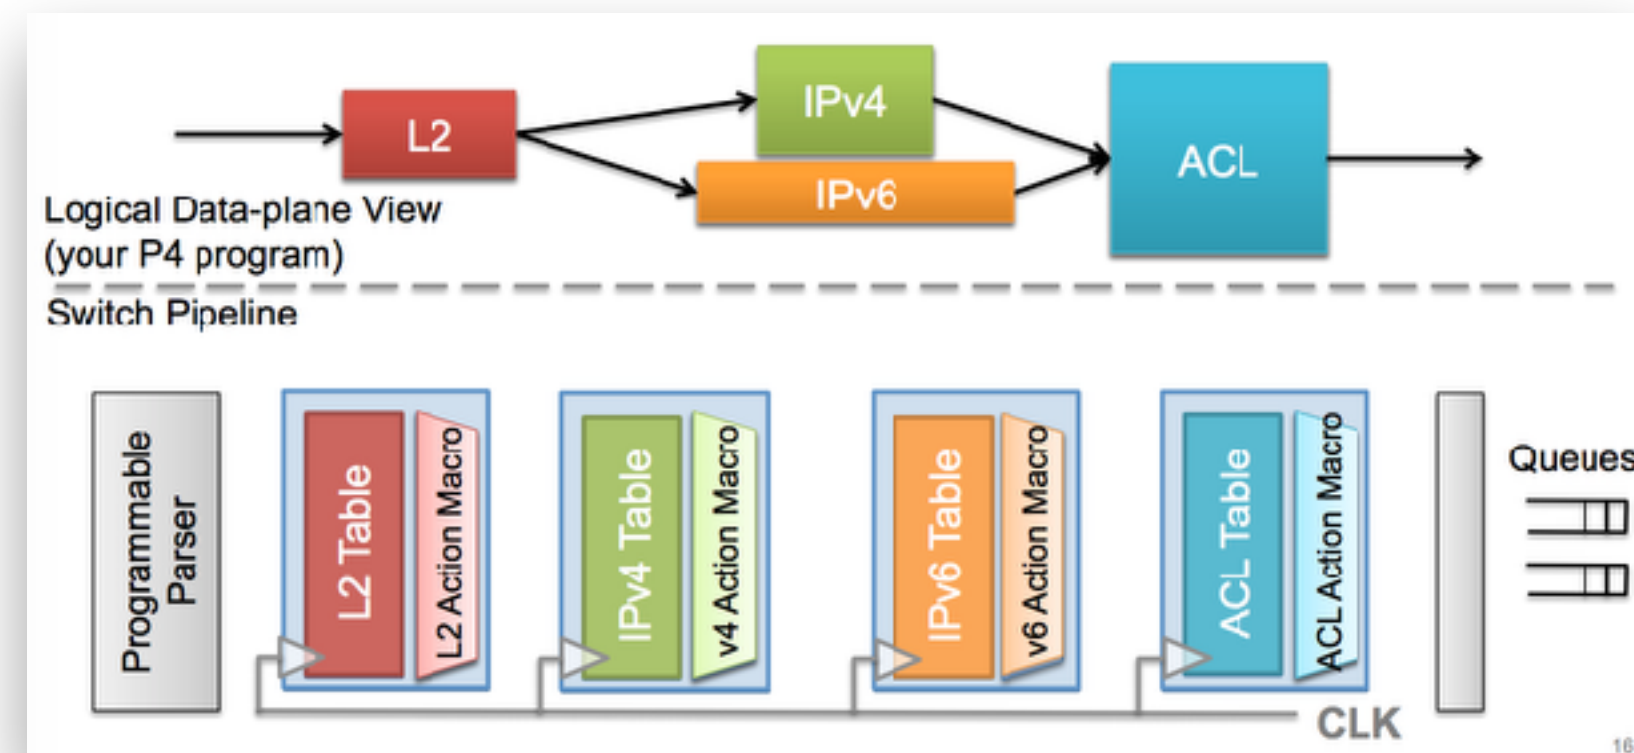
L2

IPv4

IPv6

ACL

Logical Data-plane View (your P4 program)

Switch Pipeline

Programmable Parser

L2 Table

L2 Action Macro

IPv4 Table

v4 Action Macro

IPv6 Table

v6 Action Macro

ACL Table

ACL Action Macro

Queues

CLK

16